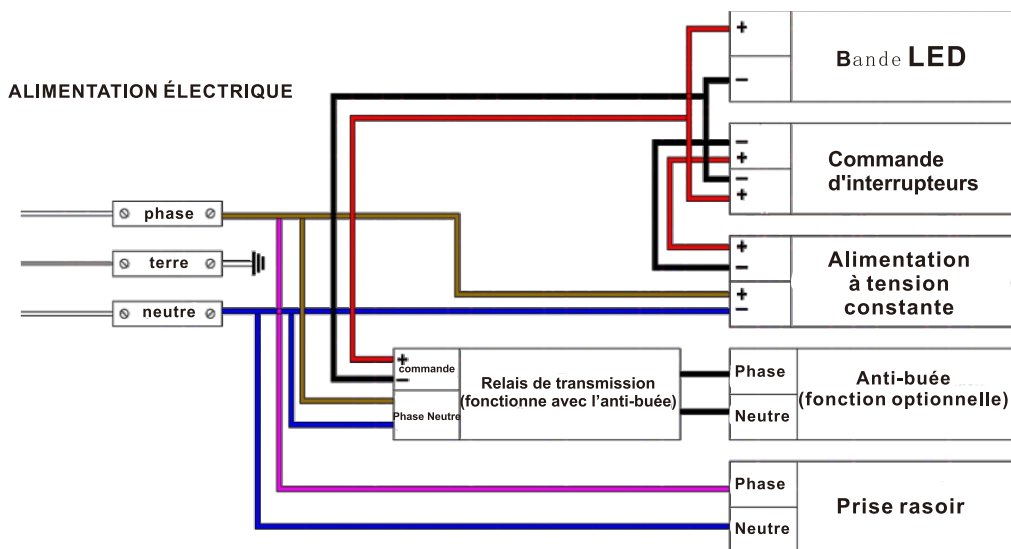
ALIMENTATION ÉLECTRIQUE

phase

terre

neutre

+
–
Bande LED

–
+
–
+
Commande d'interrupteurs

+
–
+
–
Alimentation à tension constante

+
commande
–
Phase Neutre
Relais de transmission (fonctionne avec l'anti-buée)

Phase
Neutre
Anti-buée (fonction optionnelle)

Phase
Neutre
Prise rasoir